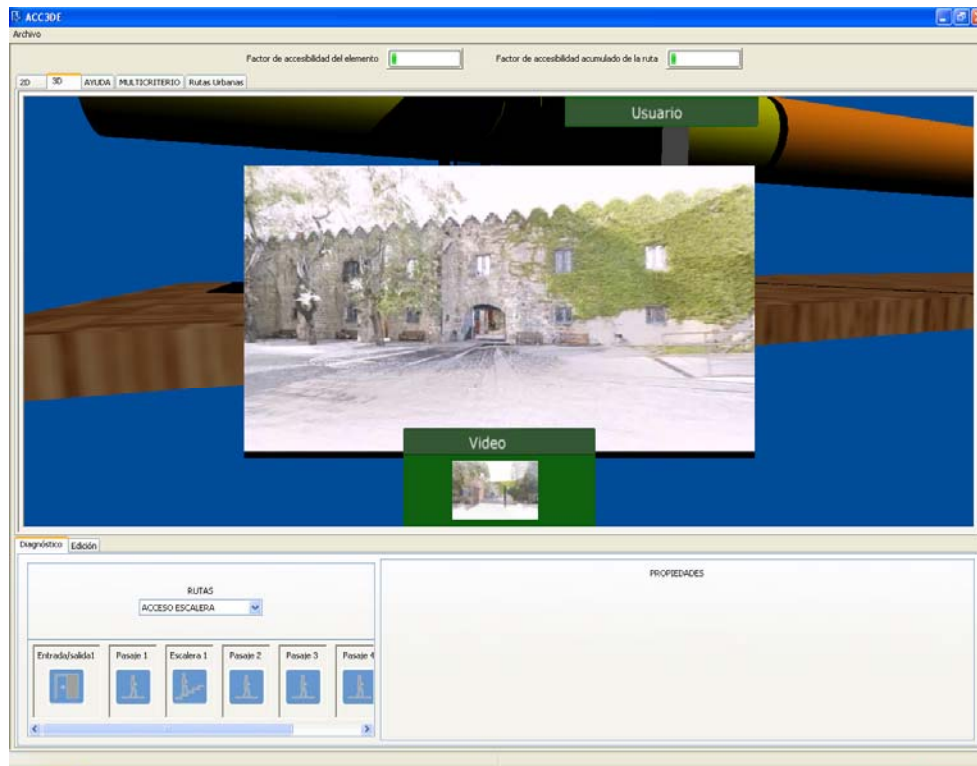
ACC3DE

Archivo

Factor de accesibilidad del elemento

Factor de accesibilidad acumulado de la ruta

2D 3D AYUDA MULTICRITERIO Rutas Urbanas

Usuario

Video

Diagnóstico Edición

RUTAS

ACCESO ESCALERA

Entrada/salida1 Pasaje 1 Escalera 1 Pasaje 2 Pasaje 3 Pasaje 4

PROPIEDADES